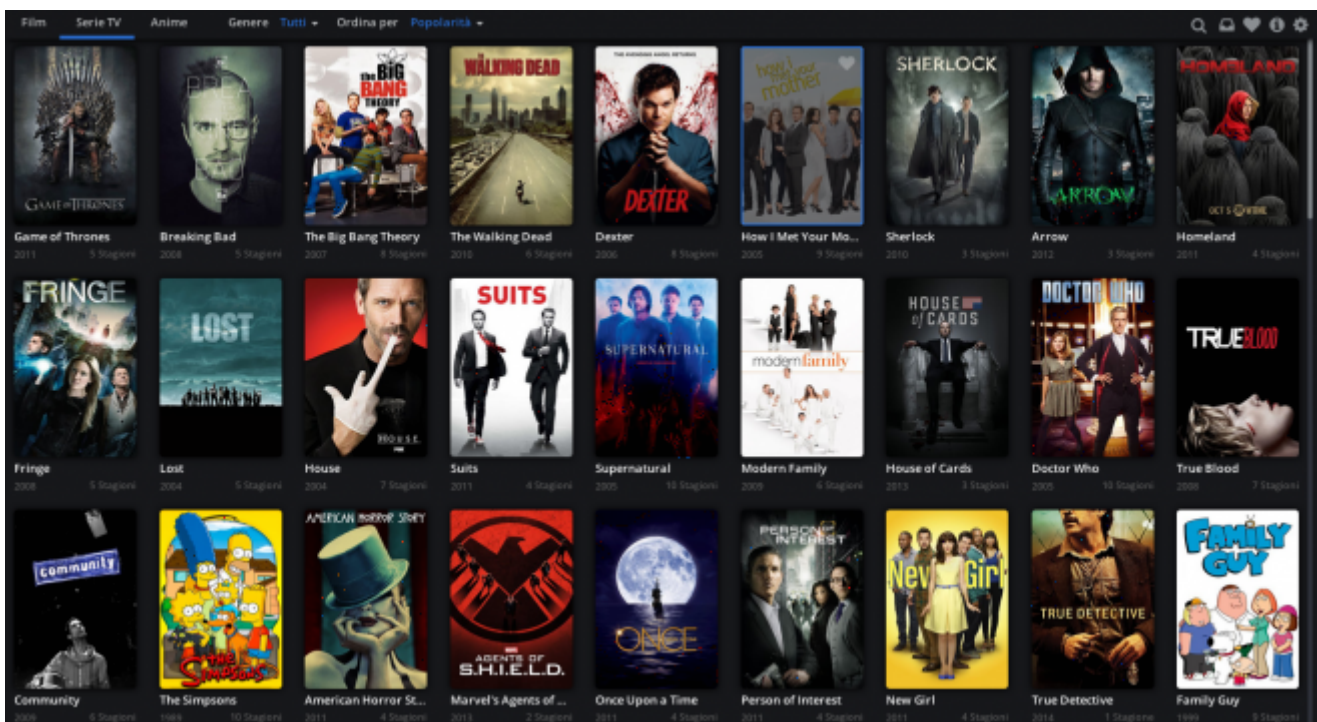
Film Serie TV Anime Genere Tutti Ordina per Popolarità

GAME OF THRONES
Game of Thrones
2011 5 Stagioni

Breaking Bad
2008 5 Stagioni

the BIG BANG THEORY
The Big Bang Theory
2007 8 Stagioni

THE WALKING DEAD
The Walking Dead
2010 6 Stagioni

DEXTER
Dexter
2006 8 Stagioni

how i met your mother
How I Met Your Mo...
2005 9 Stagioni

SHERLOCK
Sherlock
2010 3 Stagioni

ARROW
Arrow
2012 3 Stagioni

HOMELAND
Homeland
2011 4 Stagioni

FRINGE
Fringe
2008 5 Stagioni

LOST
Lost
2004 5 Stagioni

HOUSE
House
2004 7 Stagioni

SUITS
Suits
2011 4 Stagioni

SUPERNATURAL
Supernatural
2005 10 Stagioni

modern family
Modern Family
2009 6 Stagioni

HOUSE of CARDS
House of Cards
2013 3 Stagioni

DOCTOR WHO
Doctor Who
2005 10 Stagioni

TRUEBLOOD
True Blood
2008 7 Stagioni

community
Community
2009 6 Stagioni

THE Simpsons
The Simpsons
1989 10 Stagioni

AMERICAN HORROR STORY
American Horror St...
2011 4 Stagioni

AGENTS OF S.H.I.E.L.D.
Marvel's Agents of ...
2013 2 Stagioni

ONCE
Once Upon a Time
2011 4 Stagioni

PERSON OF INTEREST
Person of Interest
2011 4 Stagioni

New Girl
New Girl
2011 4 Stagioni

TRUE DETECTIVE
True Detective
2014 1 Stagione

FAMILY GUY
Family Guy
1999 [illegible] Stagioni